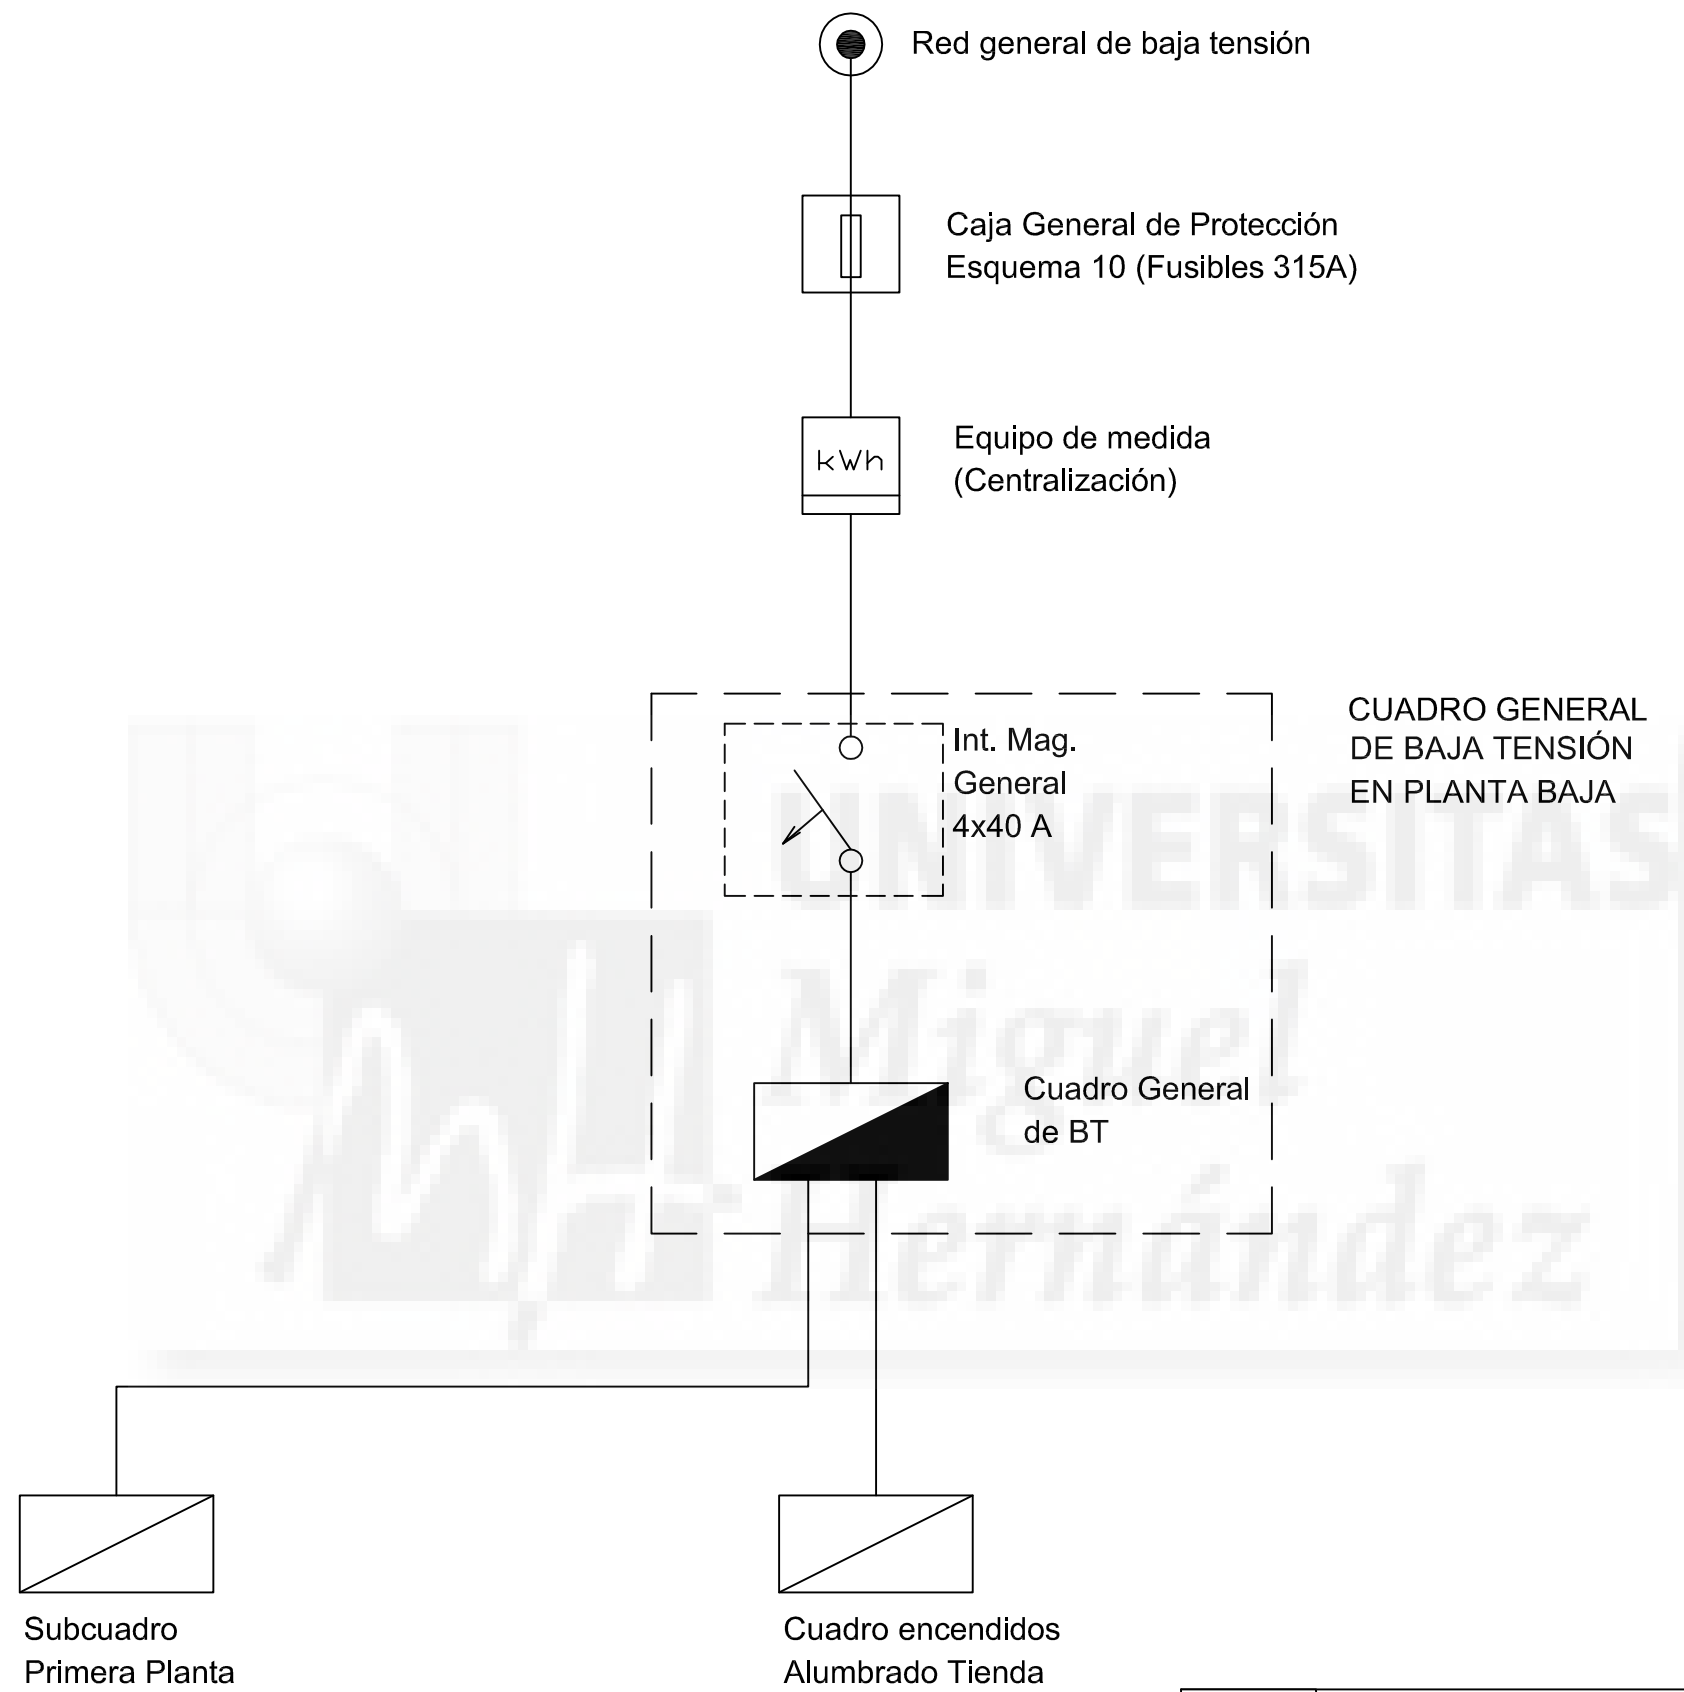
Red general de baja tensión

Caja General de Protección
Esquema 10 (Fusibles 315A)

kWh

Equipo de medida
(Centralización)

CUADRO GENERAL
DE BAJA TENSIÓN
EN PLANTA BAJA

Int. Mag.
General
4x40 A

UNIVERSITAS
Miguel
Hernández

Cuadro General
de BT

Subcuadro
Primera Planta

Cuadro encendidos
Alumbrado Tienda